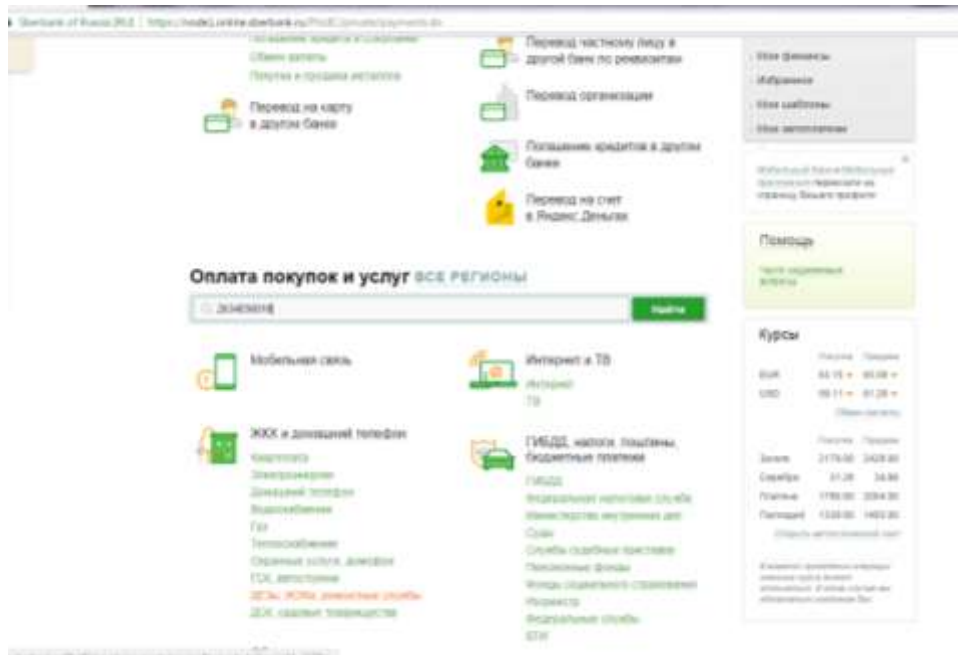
Sberbank of Russia (RU) | https://node1.online.sberbank.ru/PhizIC/private/payments.do

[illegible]
Обмен валюты
Покупка и продажа металлов

Перевод на карту в другом банке

Перевод частному лицу в другой банк по реквизитам

Перевод организации

Погашение кредитов в других банках

Перевод на счет в Яндекс.Деньгах

Мои финансы
Избранное
Мои шаблоны
Мои автоплатежи

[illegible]

Помощь

Часто задаваемые вопросы

Оплата покупок и услуг ВСЕ РЕГИОНЫ

263409018

Найти

Мобильная связь

Интернет и ТВ
Интернет
ТВ

ЖКХ и домашний телефон
Квартплата
Электроэнергия
Домашний телефон
Водоснабжение
Газ
Теплоснабжение
Охранные услуги, домофон
ГСК, автостоянки
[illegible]
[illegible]

ГИБДД, налоги, пошлины, бюджетные платежи
ГИБДД
Федеральная налоговая служба
Министерство внутренних дел
Суды
Служба судебных приставов
Пенсионные фонды
Фонды социального страхования
Росреестр
Федеральные службы
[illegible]

Курсы

| | Покупка | Продажа |
|---|---|---|
| EUR | 64.15 | 68.08 |
| USD | 58.11 | 61.28 |

| | Покупка | Продажа |
|---|---|---|
| Золото | 2179.00 | 2428.00 |
| Серебро | 31.28 | 34.90 |
| Платина | 1780.00 | 2084.00 |
| Палладий | 1330.00 | 1465.00 |

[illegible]